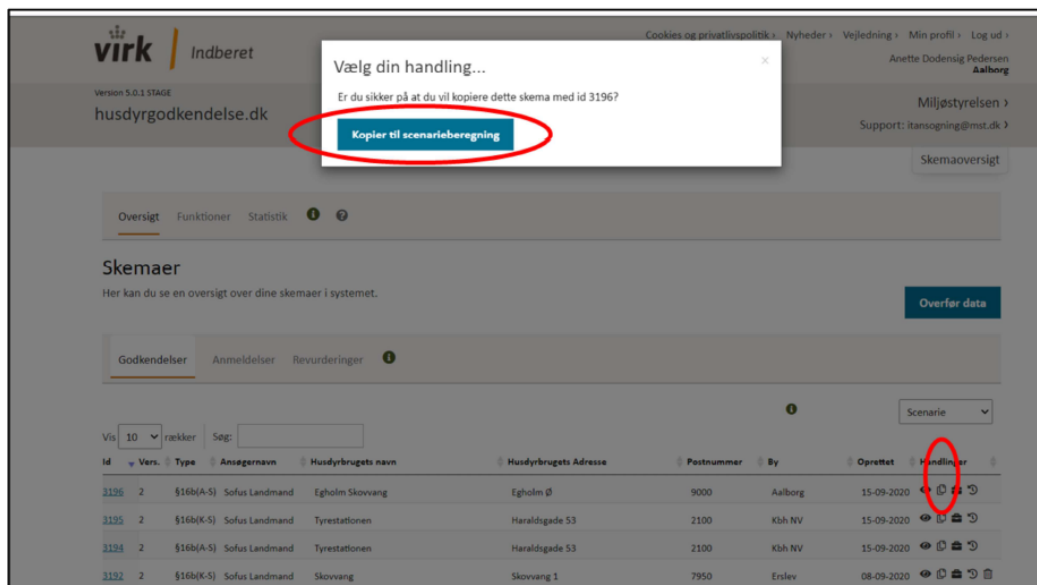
virk | Indberet

Cookies og privatlivspolitik › Nyheder › Vejledning › Min profil › Log ud ›

Anette Dodensig Pedersen
Aalborg

Version 5.0.1 STAGE
husdyrgodkendelse.dk

Miljøstyrelsen ›
Support: itansogning@mst.dk ›

Skemaoversigt

Vælg din handling...

×

Er du sikker på at du vil kopiere dette skema med id 3196?

Kopier til scenarieberegning

Oversigt Funktioner Statistik

Skemaer

Her kan du se en oversigt over dine skemaer i systemet.

Overfør data

Godkendelser Anmeldelser Revurderinger

Scenarie

Vis 10 rækker Søg:

| Id | Vers. | Type | Ansøgernavn | Husdyrbrugets navn | Husdyrbrugets Adresse | Postnummer | By | Oprettet | Handlinger |
|---|---|---|---|---|---|---|---|---|---|
| 3196 | 2 | §16b(A-S) | Sofus Landmand | Egholm Skovvang | Egholm Ø | 9000 | Aalborg | 15-09-2020 | |
| 3195 | 2 | §16b(K-S) | Sofus Landmand | Tyrestationen | Haraldsgade 53 | 2100 | Kbh NV | 15-09-2020 | |
| 3194 | 2 | §16b(A-S) | Sofus Landmand | Tyrestationen | Haraldsgade 53 | 2100 | Kbh NV | 15-09-2020 | |
| 3192 | 2 | §16b(K-S) | Sofus Landmand | Skovvang | Skovvang 1 | 7950 | Erslev | 08-09-2020 | |